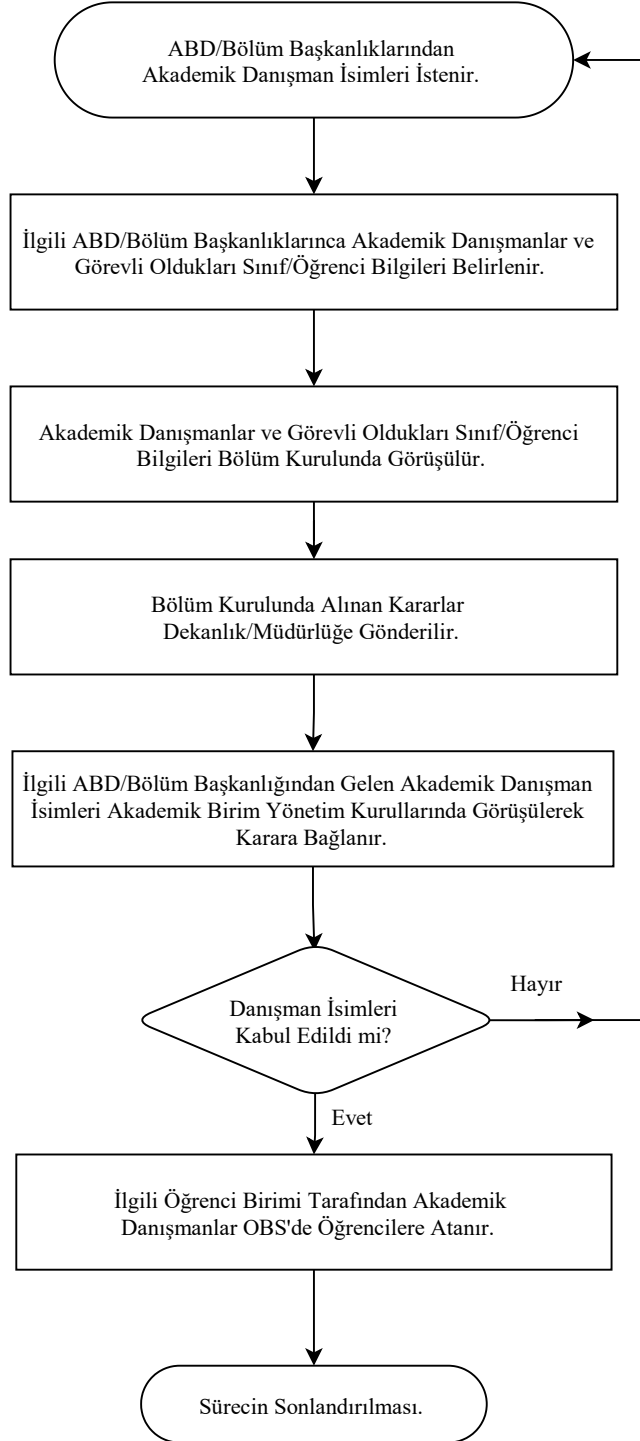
ABD/Bölüm Başkanlıklarından Akademik Danışman İsimleri İstenir.

İlgili ABD/Bölüm Başkanlıklarınca Akademik Danışmanlar ve Görevli Oldukları Sınıf/Öğrenci Bilgileri Belirlenir.

Akademik Danışmanlar ve Görevli Oldukları Sınıf/Öğrenci Bilgileri Bölüm Kurulunda Görüşülür.

Bölüm Kurulunda Alınan Kararlar Dekanlık/Müdürlüğe Gönderilir.

İlgili ABD/Bölüm Başkanlığından Gelen Akademik Danışman İsimleri Akademik Birim Yönetim Kurullarında Görüşülerek Karara Bağlanır.

Danışman İsimleri Kabul Edildi mi?

Hayır

Evet

İlgili Öğrenci Birimi Tarafından Akademik Danışmanlar OBS'de Öğrencilere Atanır.

Sürecin Sonlandırılması.